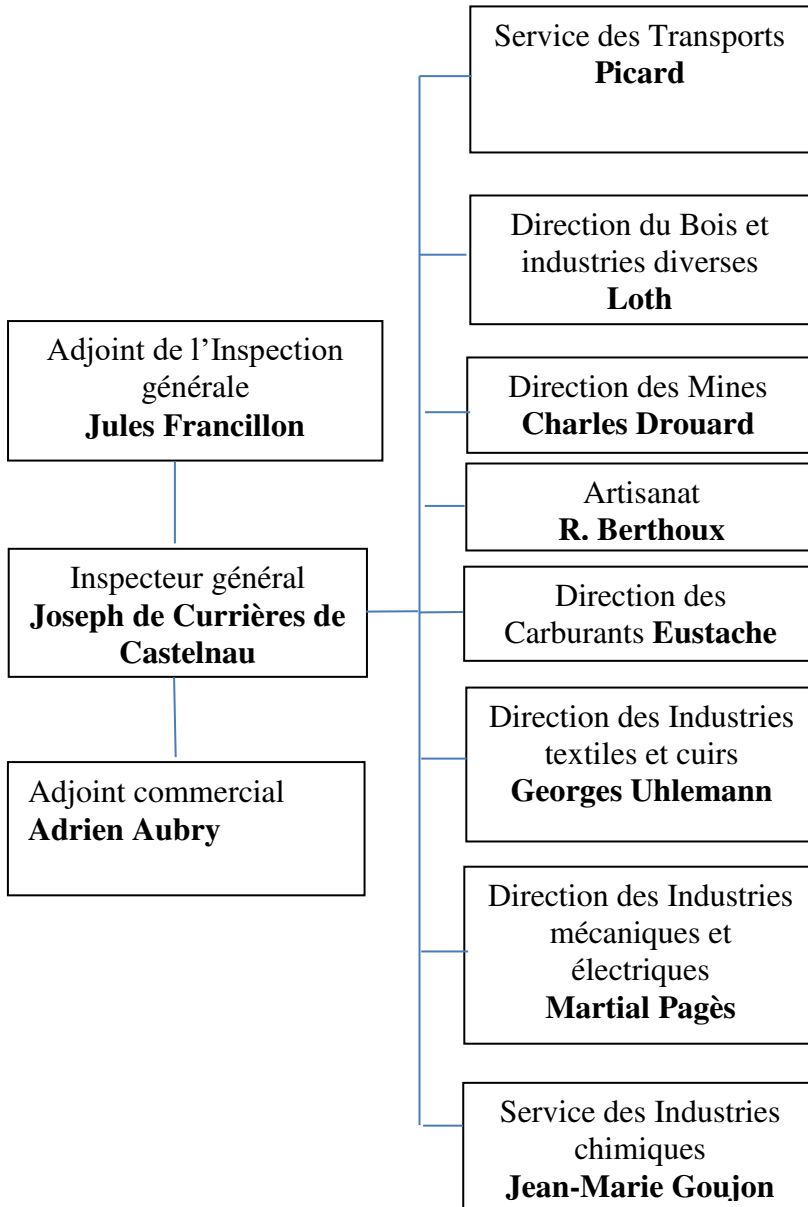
Service des Transports
**Picard**

Direction du Bois et industries diverses
**Loth**

Adjoint de l'Inspection générale
**Jules Francillon**

Direction des Mines
**Charles Drouard**

Artisanat
**R. Berthoux**

Inspecteur général
**Joseph de Currières de Castelnau**

Direction des Carburants **Eustache**

Direction des Industries textiles et cuirs
**Georges Uhlemann**

Adjoint commercial
**Adrien Aubry**

Direction des Industries mécaniques et électriques
**Martial Pagès**

Service des Industries chimiques
**Jean-Marie Goujon**